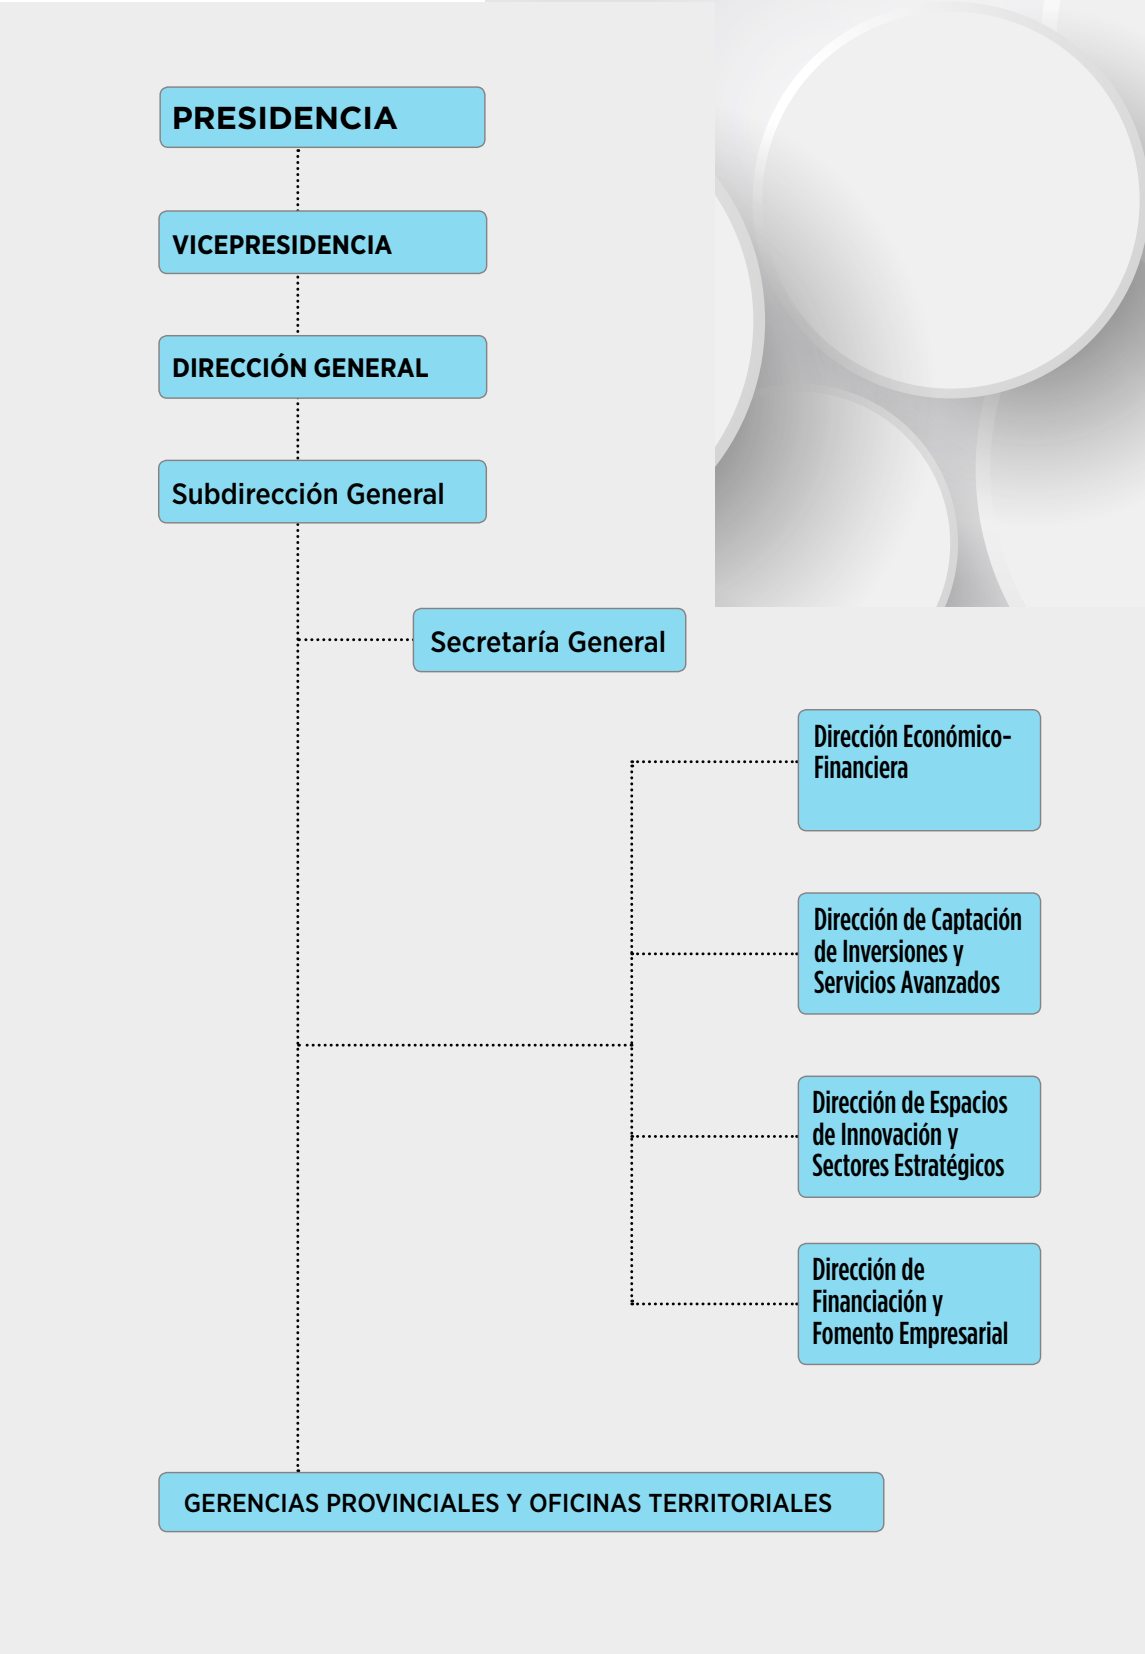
PRESIDENCIA

VICEPRESIDENCIA

DIRECCIÓN GENERAL

Subdirección General

Secretaría General

Dirección Económico-Financiera

Dirección de Captación de Inversiones y Servicios Avanzados

Dirección de Espacios de Innovación y Sectores Estratégicos

Dirección de Financiación y Fomento Empresarial

GERENCIAS PROVINCIALES Y OFICINAS TERRITORIALES